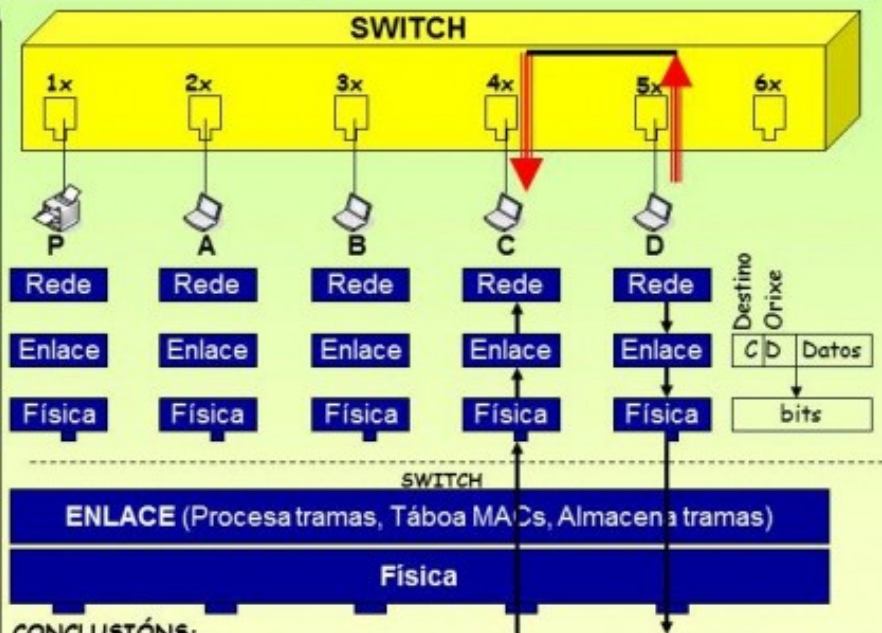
SWITCH

1x 2x 3x 4x 5x 6x

P A B C D

Rede Rede Rede Rede Rede

Enlace Enlace Enlace Enlace Enlace

Física Física Física Física Física

Destino Orixe

| C | D | Datos |
|---|---|---|

bits

SWITCH

ENLACE (Procesa tramas, Táboa MACs, Almacena tramas)

Física

CONCLUSIÓNS: